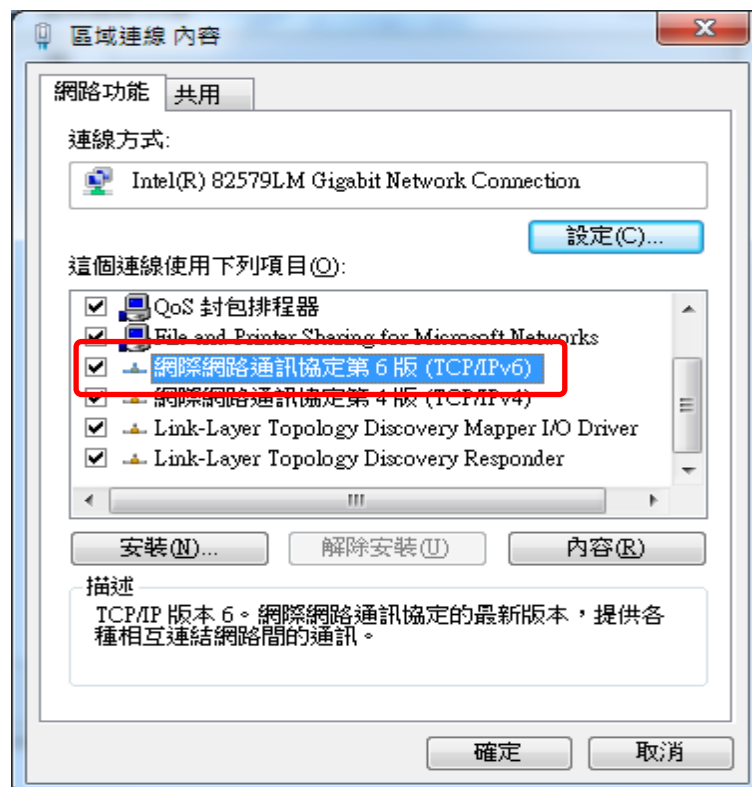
區域連線 內容

網路功能 共用

連線方式:

Intel(R) 82579LM Gigabit Network Connection

設定(C)...

這個連線使用下列項目(O):

QoS 封包排程器
File and Printer Sharing for Microsoft Networks
網際網路通訊協定第 6 版 (TCP/IPv6)
網際網路通訊協定第 4 版 (TCP/IPv4)
Link-Layer Topology Discovery Mapper I/O Driver
Link-Layer Topology Discovery Responder

安裝(N)... 解除安裝(U) 內容(R)

描述
TCP/IP 版本 6。網際網路通訊協定的最新版本，提供各種相互連結網路間的通訊。

確定 取消